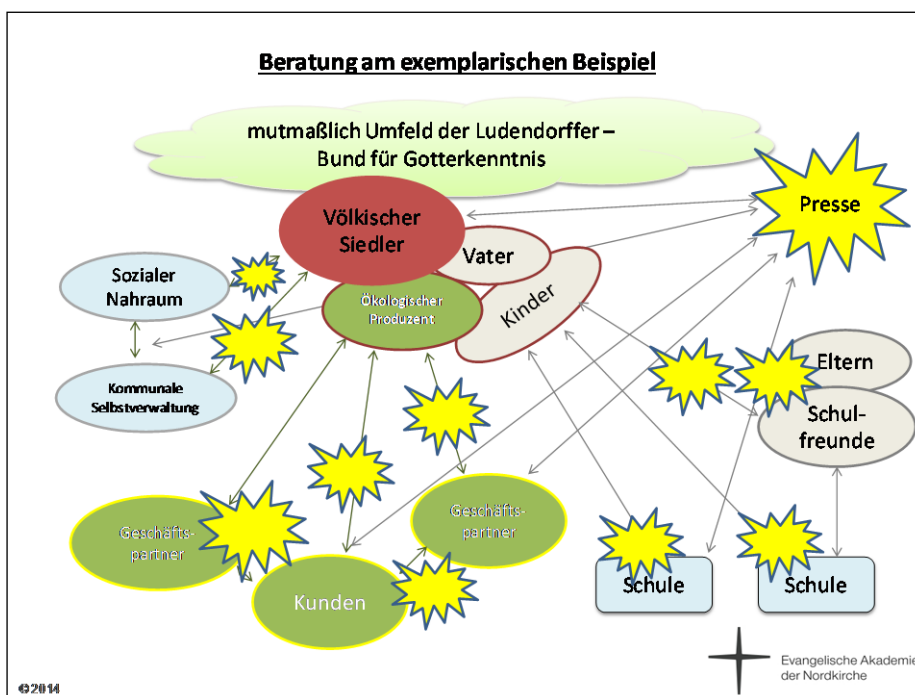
Beratung am exemplarischen Beispiel

mutmaßlich Umfeld der Ludendorffer – Bund für Gotterkenntnis

Presse

Völkischer Siedler

Vater

Kinder

Sozialer Nahraum

Ökologischer Produzent

Kommunale Selbstverwaltung

Eltern

Schulfreunde

Geschäftspartner

Geschäftspartner

Kunden

Schule

Schule

©2014

Evangelische Akademie der Nordkirche